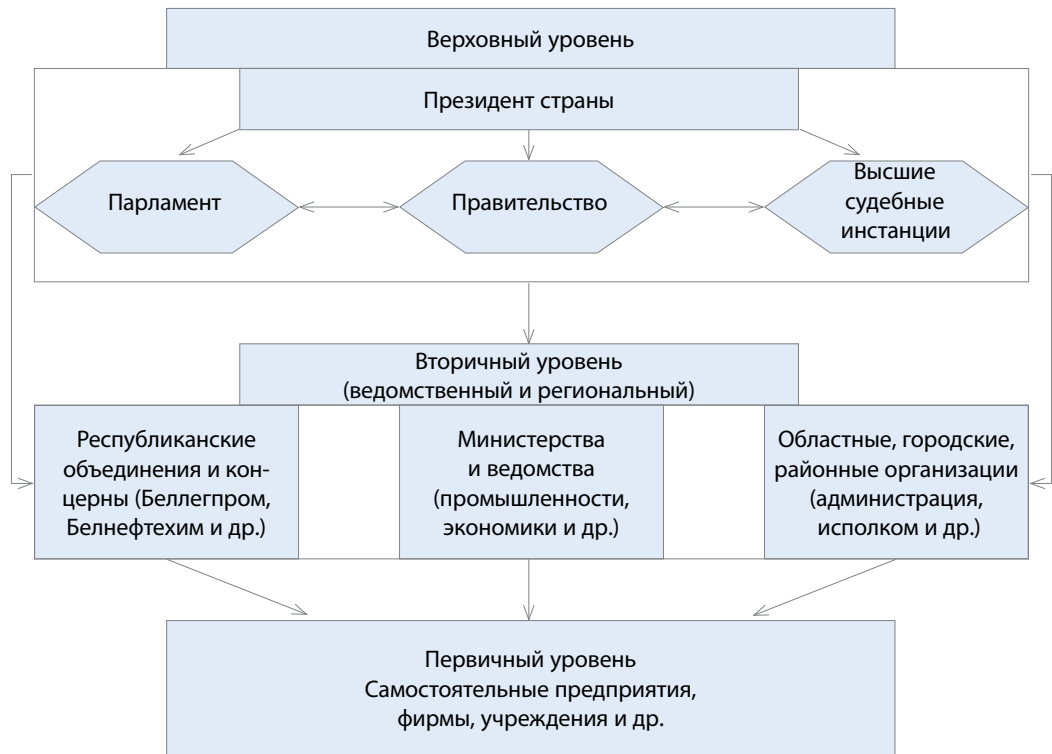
Верховный уровень

Президент страны

Парламент

Правительство

Высшие судебные инстанции

Вторичный уровень
(ведомственный и региональный)

Республиканские объединения и концерны (Беллегпром, Белнефтехим и др.)

Министерства и ведомства (промышленности, экономики и др.)

Областные, городские, районные организации (администрация, исполком и др.)

Первичный уровень
Самостоятельные предприятия, фирмы, учреждения и др.